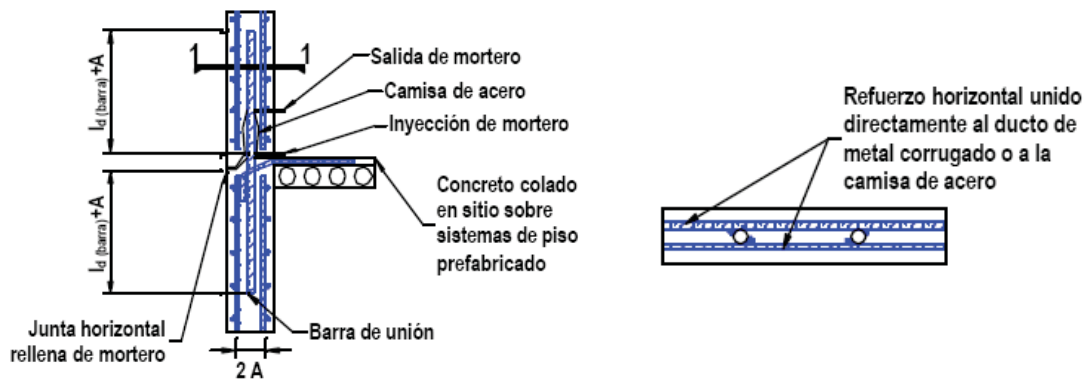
1 1

$l_{d\,(barra)}+A$

$l_{d\,(barra)}+A$

Salida de mortero

Camisa de acero

Inyección de mortero

Concreto colado en sitio sobre sistemas de piso prefabricado

Junta horizontal rellena de mortero

Barra de unión

2 A

Refuerzo horizontal unido directamente al ducto de metal corrugado o a la camisa de acero